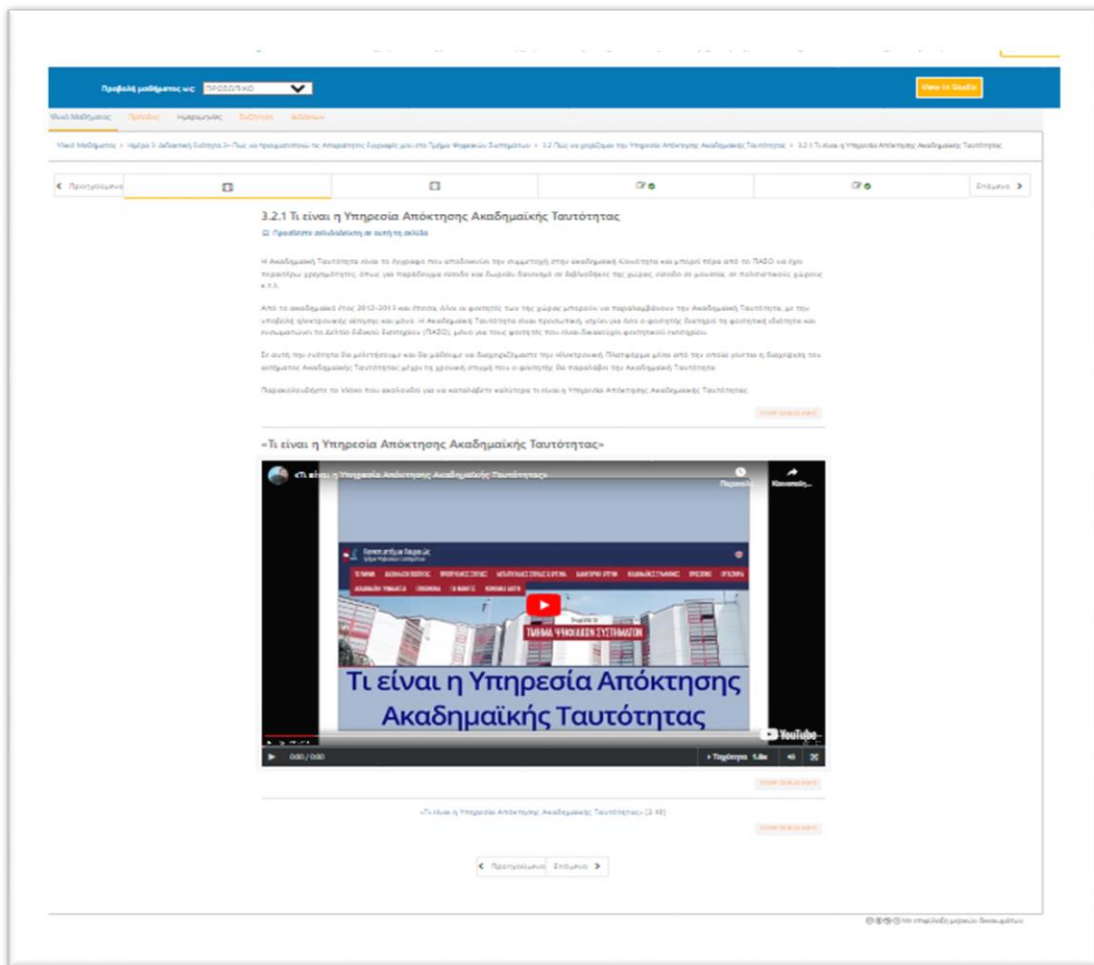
Προβολή μαθήματος ως: ΠΡΟΣΩΠΙΚΟ

View in Studio

Υλικό Μαθήματος Πρόοδος Ημερομηνίες Συζήτηση Αδειών

Υλικό Μαθήματος > Ημέρα 3: Δεδομένη Ενότητα 3 – Πώς να πραγματοποιήσω τις Απαραίτητες Εγγραφές μου στο Τμήμα Ψηφιακών Συστημάτων > 3.2 Πώς να χρησιμοποιήσω την Υπηρεσία Απόκτησης Ακαδημαϊκής Ταυτότητας > 3.2.1 Τι είναι η Υπηρεσία Απόκτησης Ακαδημαϊκής Ταυτότητας

Προηγούμενο

Επόμενο

3.2.1 Τι είναι η Υπηρεσία Απόκτησης Ακαδημαϊκής Ταυτότητας

Προσθέστε σελιδοδείκτη σε αυτή τη σελίδα

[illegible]

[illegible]

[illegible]

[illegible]

«Τι είναι η Υπηρεσία Απόκτησης Ακαδημαϊκής Ταυτότητας»

«Τι είναι η Υπηρεσία Απόκτησης Ακαδημαϊκής Ταυτότητας»

Παρακολ...

Κοινοποίη...

Πανεπιστήμιο Πειραιώς

ΤΜΗΜΑ ΨΗΦΙΑΚΩΝ ΣΥΣΤΗΜΑΤΩΝ

Τι είναι η Υπηρεσία Απόκτησης Ακαδημαϊκής Ταυτότητας

YouTube

0:00 / 0:00

Ταχύτητα 1.0x

«Τι είναι η Υπηρεσία Απόκτησης Ακαδημαϊκής Ταυτότητας» [2:48]

Προηγούμενο Επόμενο

Με επιφύλαξη μερικών δικαιωμάτων